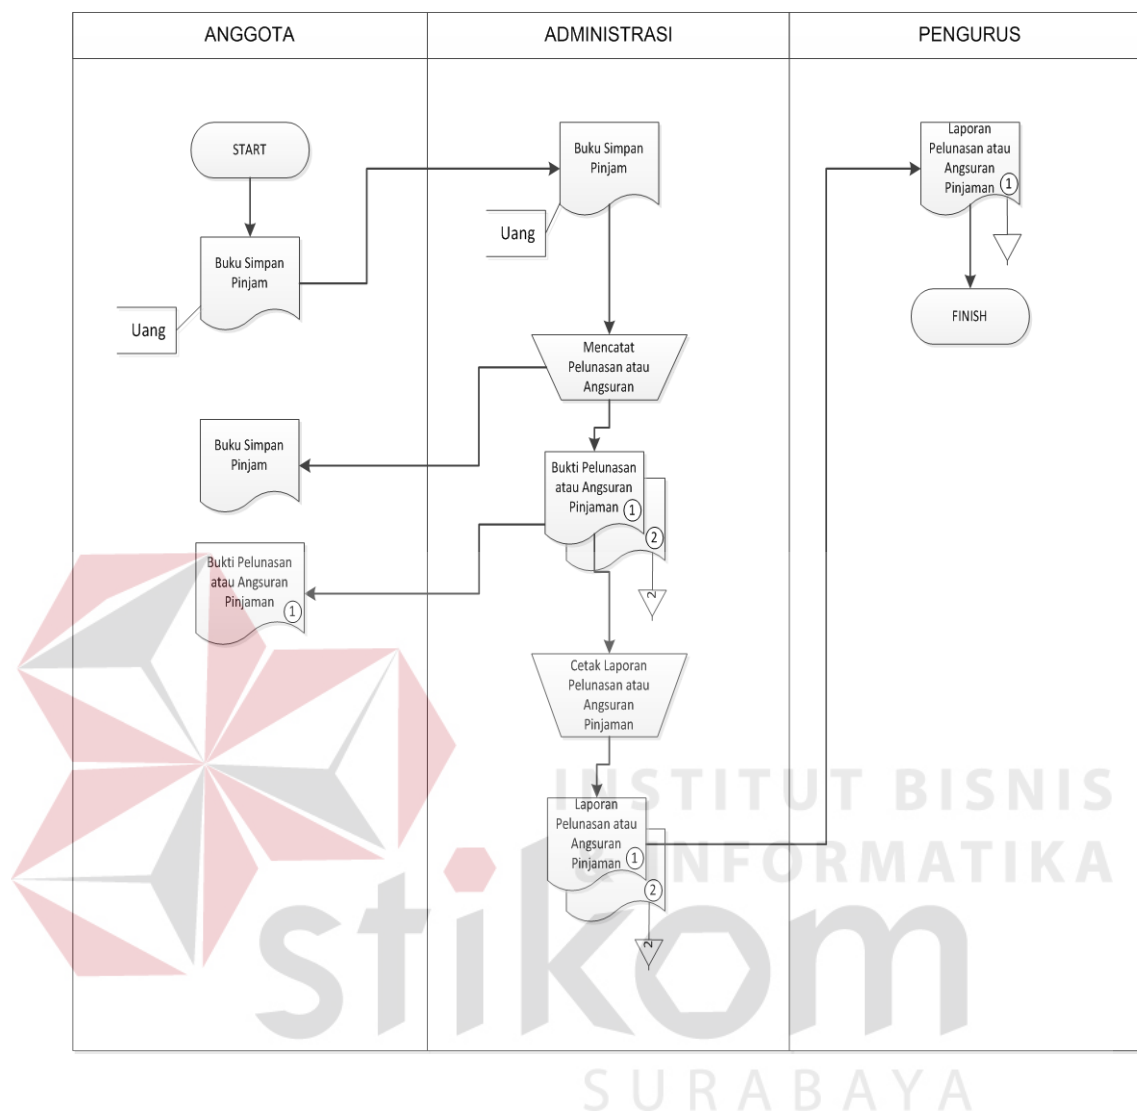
| ANGGOTA | ADMINISTRASI | PENGURUS |
|---|---|---|

START

Buku Simpan Pinjam

Uang

Buku Simpan Pinjam

Bukti Pelunasan atau Angsuran Pinjaman 1

Buku Simpan Pinjam

Uang

Mencatat Pelunasan atau Angsuran

Bukti Pelunasan atau Angsuran Pinjaman 1

2

2

Cetak Laporan Pelunasan atau Angsuran Pinjaman

Laporan Pelunasan atau Angsuran Pinjaman 1

2

2

Laporan Pelunasan atau Angsuran Pinjaman 1

FINISH

INSTITUT BISNIS & INFORMATIKA

stikom

SURABAYA